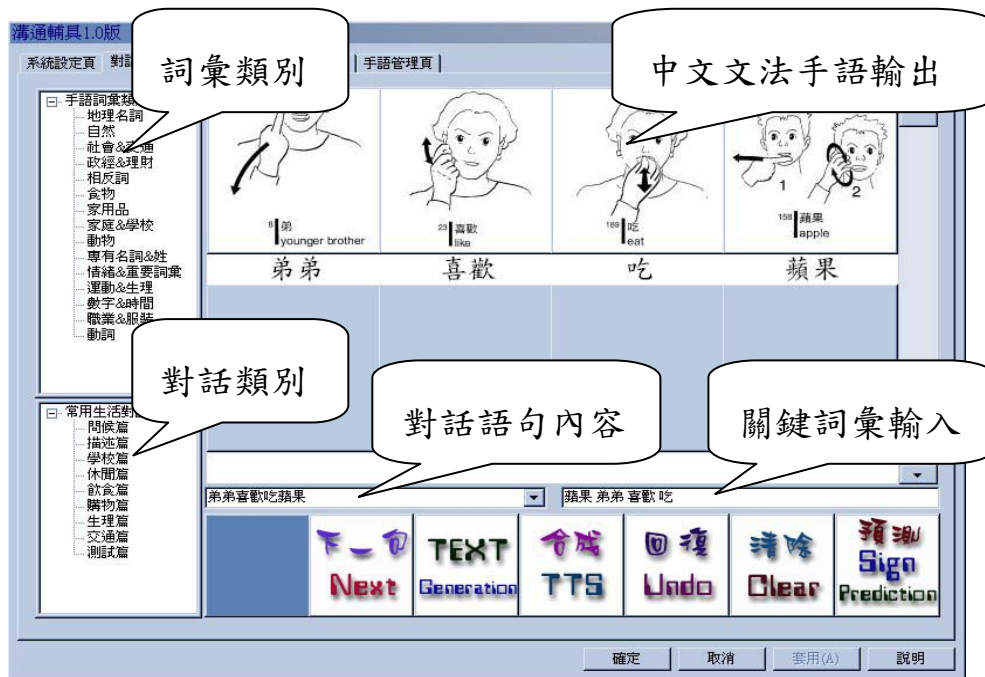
溝通輔具1.0版

系統設定頁 對話 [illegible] 手語管理頁

詞彙類別

中文文法手語輸出

手語詞彙類 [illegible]
地理名詞
自然
社會&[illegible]通
政經&理財
相反詞
食物
家用品
家庭&學校
動物
專有名詞&姓
情緒&重要詞彙
運動&生理
數字&時間
職業&服裝
動詞

8 弟 younger brother
23 喜歡 like
189 吃 eat
158 蘋果 apple
1
2

弟弟 喜歡 吃 蘋果

對話類別

常用生活對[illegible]
問候篇
描述篇
學校篇
休閒篇
飲食篇
購物篇
生理篇
交通篇
測試篇

對話語句內容

關鍵詞彙輸入

弟弟喜歡吃蘋果

蘋果 弟弟 喜歡 吃

下一句 Next

TEXT Generation

合成 TTS

回復 Undo

清除 Clear

預測 Sign Prediction

確定 取消 套用(A) 說明